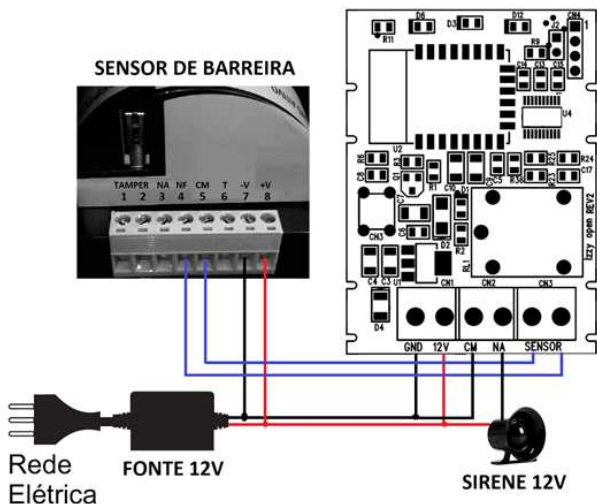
SENSOR DE BARREIRA

TAMPER NA NF CM T -V +V
1 2 3 4 5 6 7 8

R11 D6 D3 D12 J2 CN4 1 R9 C14 C13 C15 U4 U2 R6 R3 R23 R24 C8 Q1 R1 C10 C9 R13 C12 C17 C7 C2 D1 CN3 C5 D2 R2 RL1 C4 C3 U1 D4 izzy open REV2

CN1 CN2 CN3
GND 12V CM NA SENSOR

Rede Elétrica
FONTE 12V
SIRENE 12V